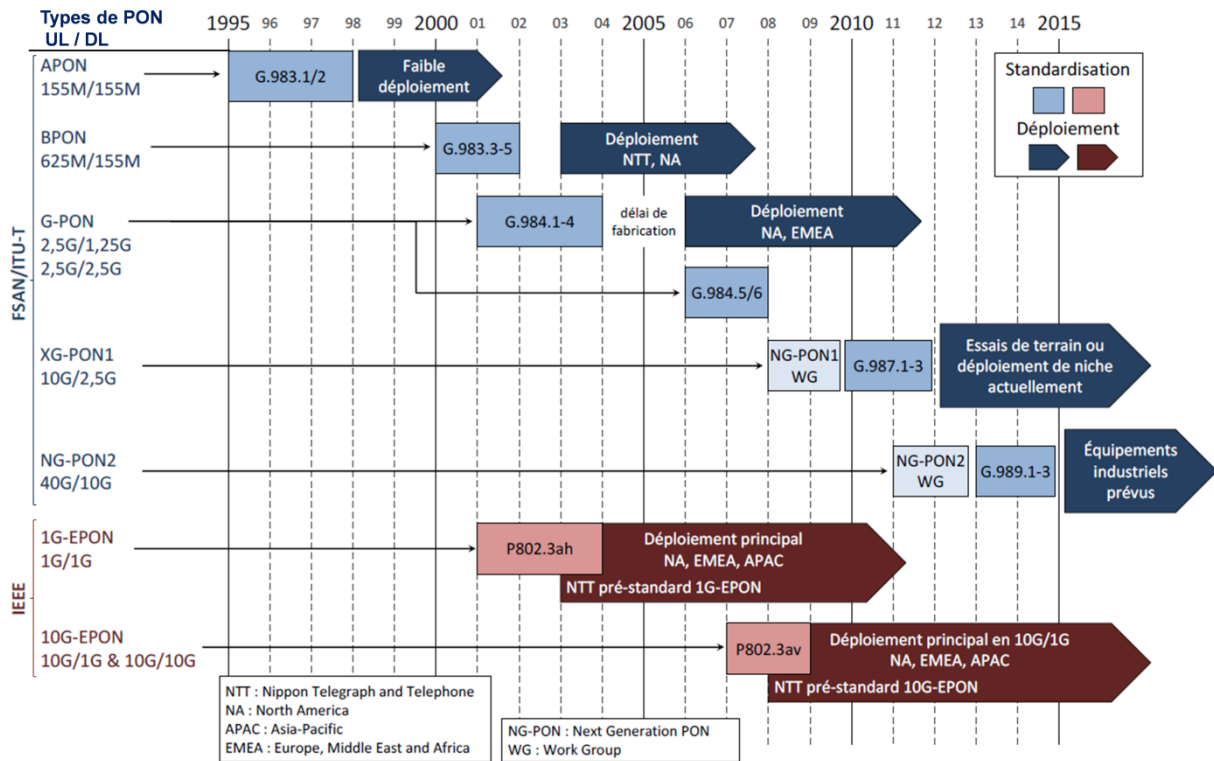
Types de PON
UL / DL

1995 96 97 98 99 2000 01 02 03 04 2005 06 07 08 09 2010 11 12 13 14 2015

Standardisation
Déploiement

FSAN/ITU-T

APON
155M/155M
G.983.1/2
Faible déploiement

BPON
625M/155M
G.983.3-5
Déploiement NTT, NA

G-PON
2,5G/1,25G
2,5G/2,5G
G.984.1-4
délai de fabrication
Déploiement NA, EMEA
G.984.5/6

XG-PON1
10G/2,5G
NG-PON1 WG
G.987.1-3
Essais de terrain ou déploiement de niche actuellement

NG-PON2
40G/10G
NG-PON2 WG
G.989.1-3
Équipements industriels prévus

IEEE

1G-EPON
1G/1G
P802.3ah
Déploiement principal NA, EMEA, APAC
NTT pré-standard 1G-EPON

10G-EPON
10G/1G & 10G/10G
P802.3av
Déploiement principal en 10G/1G NA, EMEA, APAC
NTT pré-standard 10G-EPON

NTT : Nippon Telegraph and Telephone
NA : North America
APAC : Asia-Pacific
EMEA : Europe, Middle East and Africa

NG-PON : Next Generation PON
WG : Work Group